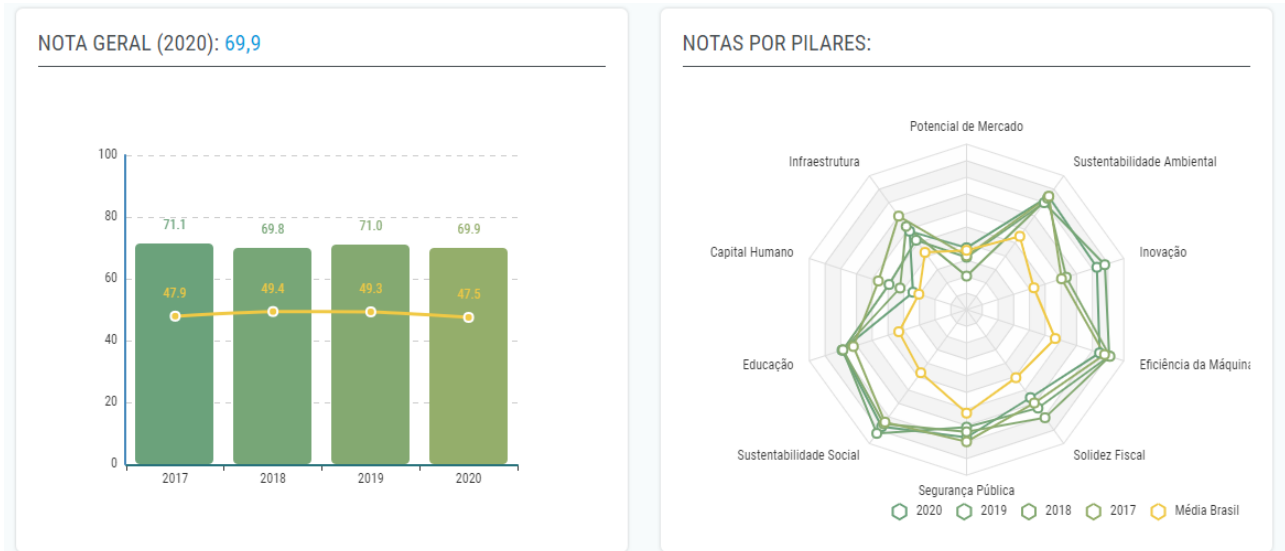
NOTA GERAL (2020): 69,9

100
80
60
40
20
0

71.1
47.9
69.8
49.4
71.0
49.3
69.9
47.5

2017
2018
2019
2020

NOTAS POR PILARES:

Potencial de Mercado
Sustentabilidade Ambiental
Inovação
Eficiência da Máquina
Solidez Fiscal
Segurança Pública
Sustentabilidade Social
Educação
Capital Humano
Infraestrutura

2020
2019
2018
2017
Média Brasil